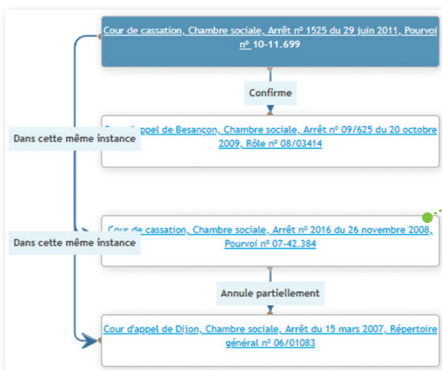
Cour de cassation, Chambre sociale, Arrêt n° 1525 du 29 juin 2011, Pourvoi n° 10-11.699

Confirme

Dans cette même instance

Cour d'appel de Besançon, Chambre sociale, Arrêt n° 09/625 du 20 octobre 2009, Rôle n° 08/03414

Dans cette même instance

Cour de cassation, Chambre sociale, Arrêt n° 2016 du 26 novembre 2008, Pourvoi n° 07-42.384

Annule partiellement

Cour d'appel de Dijon, Chambre sociale, Arrêt du 15 mars 2007, Répertoire général n° 06/01083